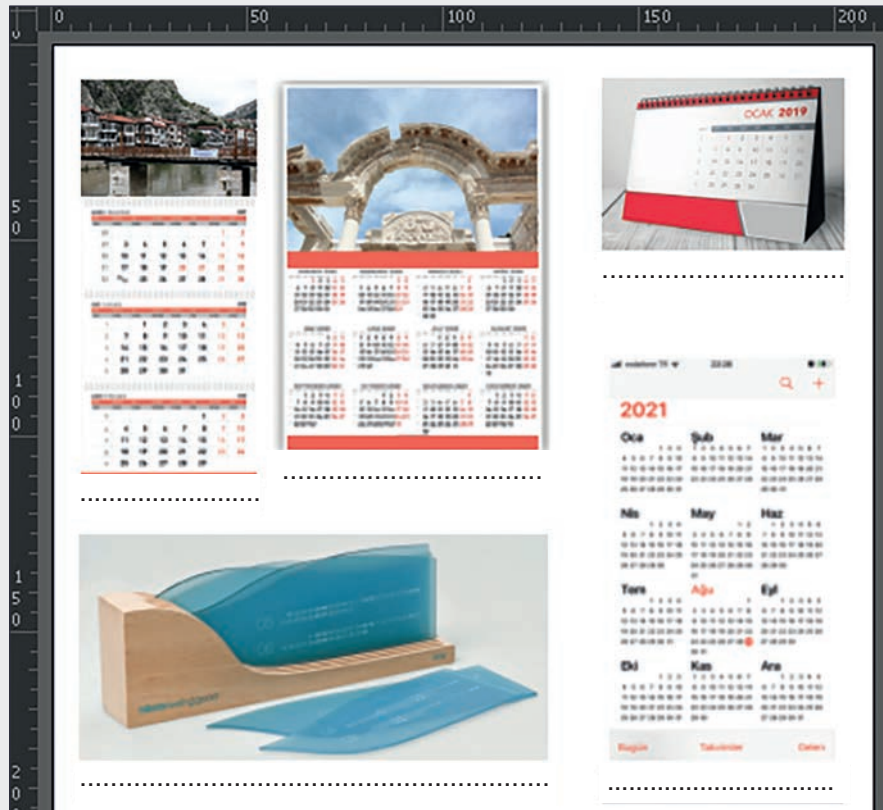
0 50 100 150 200

50

100

150

20

OCAK 2019

..............................

..............................

..............................

2021

Oca Şub Mar

Nis May Haz

Tem Ağu Eyl

Eki Kas Ara

Bugün Takvimler Gelen

..............................

..............................